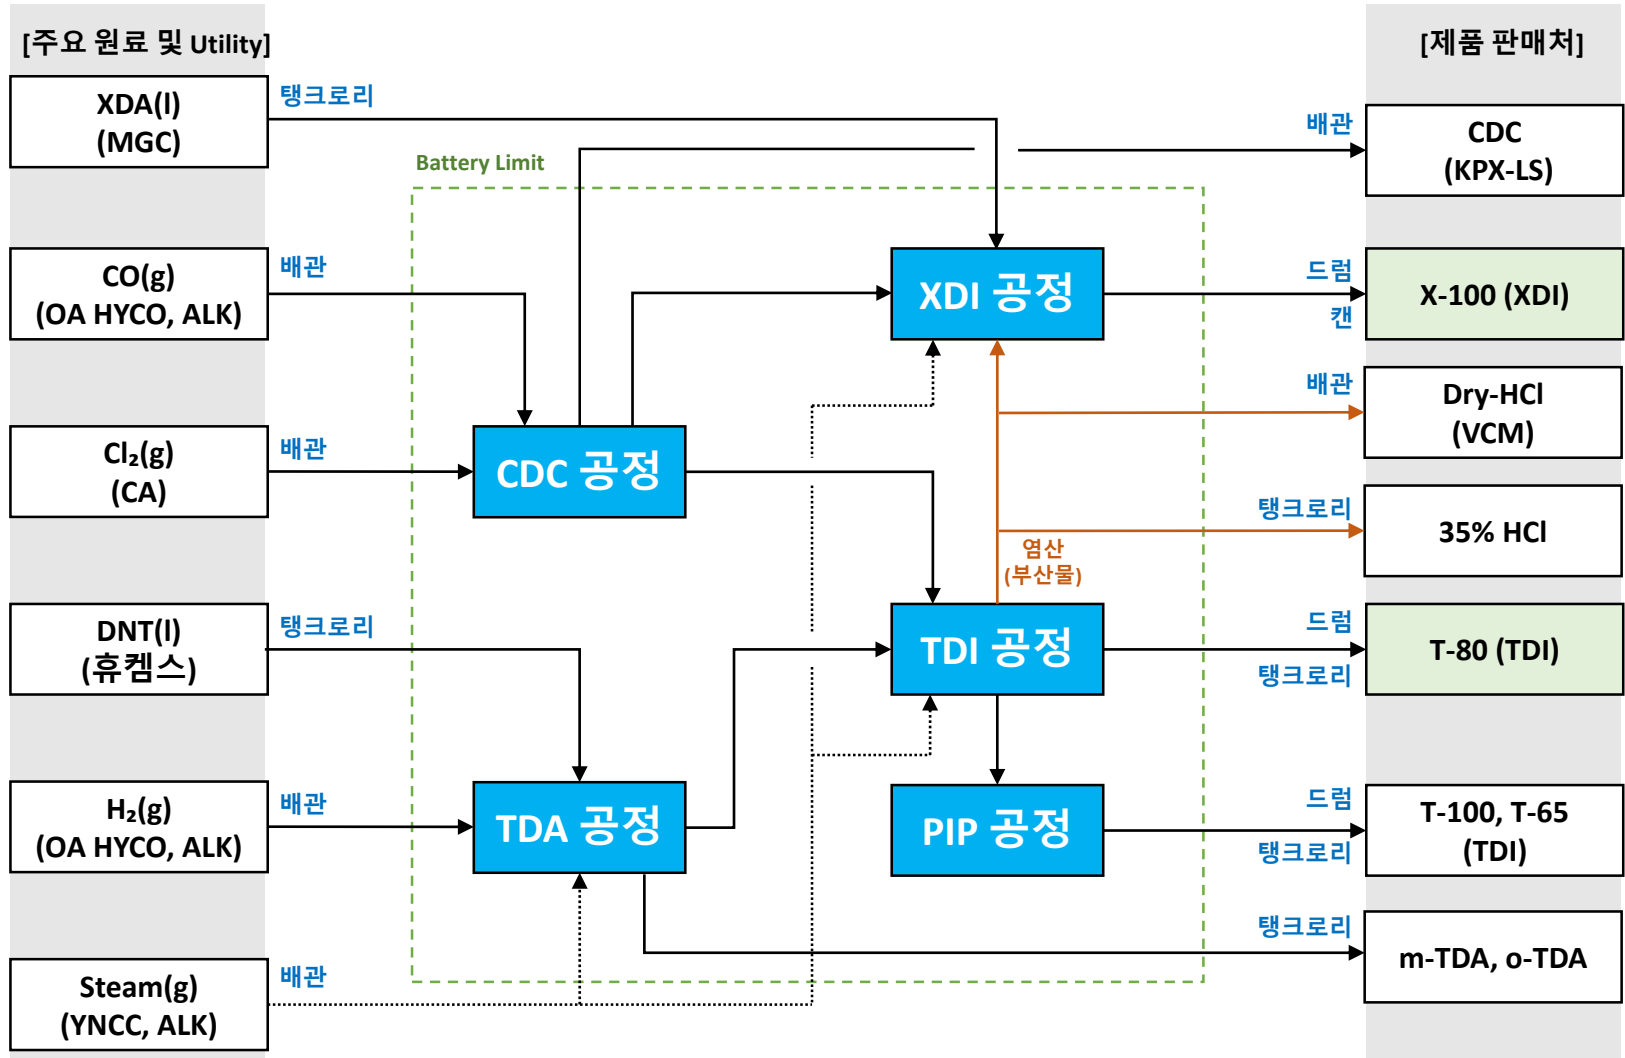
[주요 원료 및 Utility]

XDA(l)
(MGC)

CO(g)
(OA HYCO, ALK)

$Cl_2$(g)
(CA)

DNT(l)
(휴켐스)

$H_2$(g)
(OA HYCO, ALK)

Steam(g)
(YNCC, ALK)

탱크로리

배관

배관

탱크로리

배관

배관

Battery Limit

CDC 공정

XDI 공정

TDI 공정

TDA 공정

PIP 공정

염산
(부산물)

[제품 판매처]

배관

CDC
(KPX-LS)

드럼
캔

X-100 (XDI)

배관

Dry-HCl
(VCM)

탱크로리

35% HCl

드럼
탱크로리

T-80 (TDI)

드럼
탱크로리

T-100, T-65
(TDI)

탱크로리

m-TDA, o-TDA